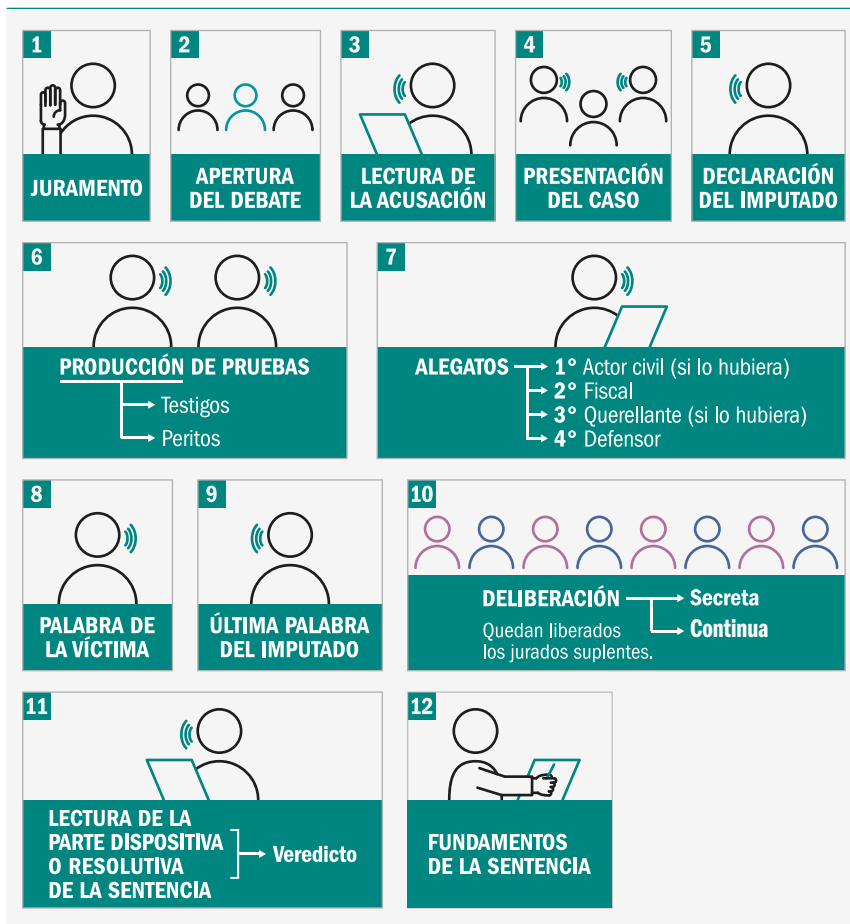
1
JURAMENTO

2
APERTURA DEL DEBATE

3
LECTURA DE LA ACUSACIÓN

4
PRESENTACIÓN DEL CASO

5
DECLARACIÓN DEL IMPUTADO

6
PRODUCCIÓN DE PRUEBAS
Testigos
Peritos

7
ALEGATOS
1° Actor civil (si lo hubiera)
2° Fiscal
3° Querellante (si lo hubiera)
4° Defensor

8
PALABRA DE LA VÍCTIMA

9
ÚLTIMA PALABRA DEL IMPUTADO

10
DELIBERACIÓN
Secreta
Continua
Quedan liberados los jurados suplentes.

11
LECTURA DE LA PARTE DISPOSITIVA O RESOLUTIVA DE LA SENTENCIA
Veredicto

12
FUNDAMENTOS DE LA SENTENCIA